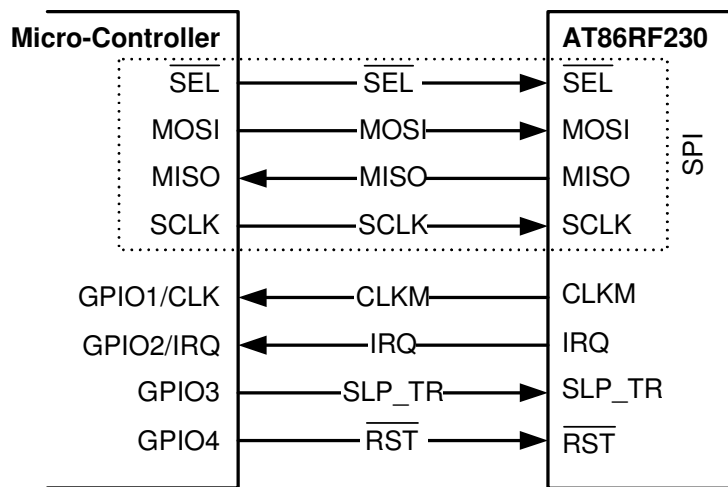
Micro-Controller

AT86RF230

$\overline{SEL}$ $\overline{SEL}$ $\overline{SEL}$

MOSI MOSI MOSI

MISO MISO MISO

SCLK SCLK SCLK

SPI

GPIO1/CLK CLKM CLKM

GPIO2/IRQ IRQ IRQ

GPIO3 SLP_TR SLP_TR

GPIO4 $\overline{RST}$ $\overline{RST}$